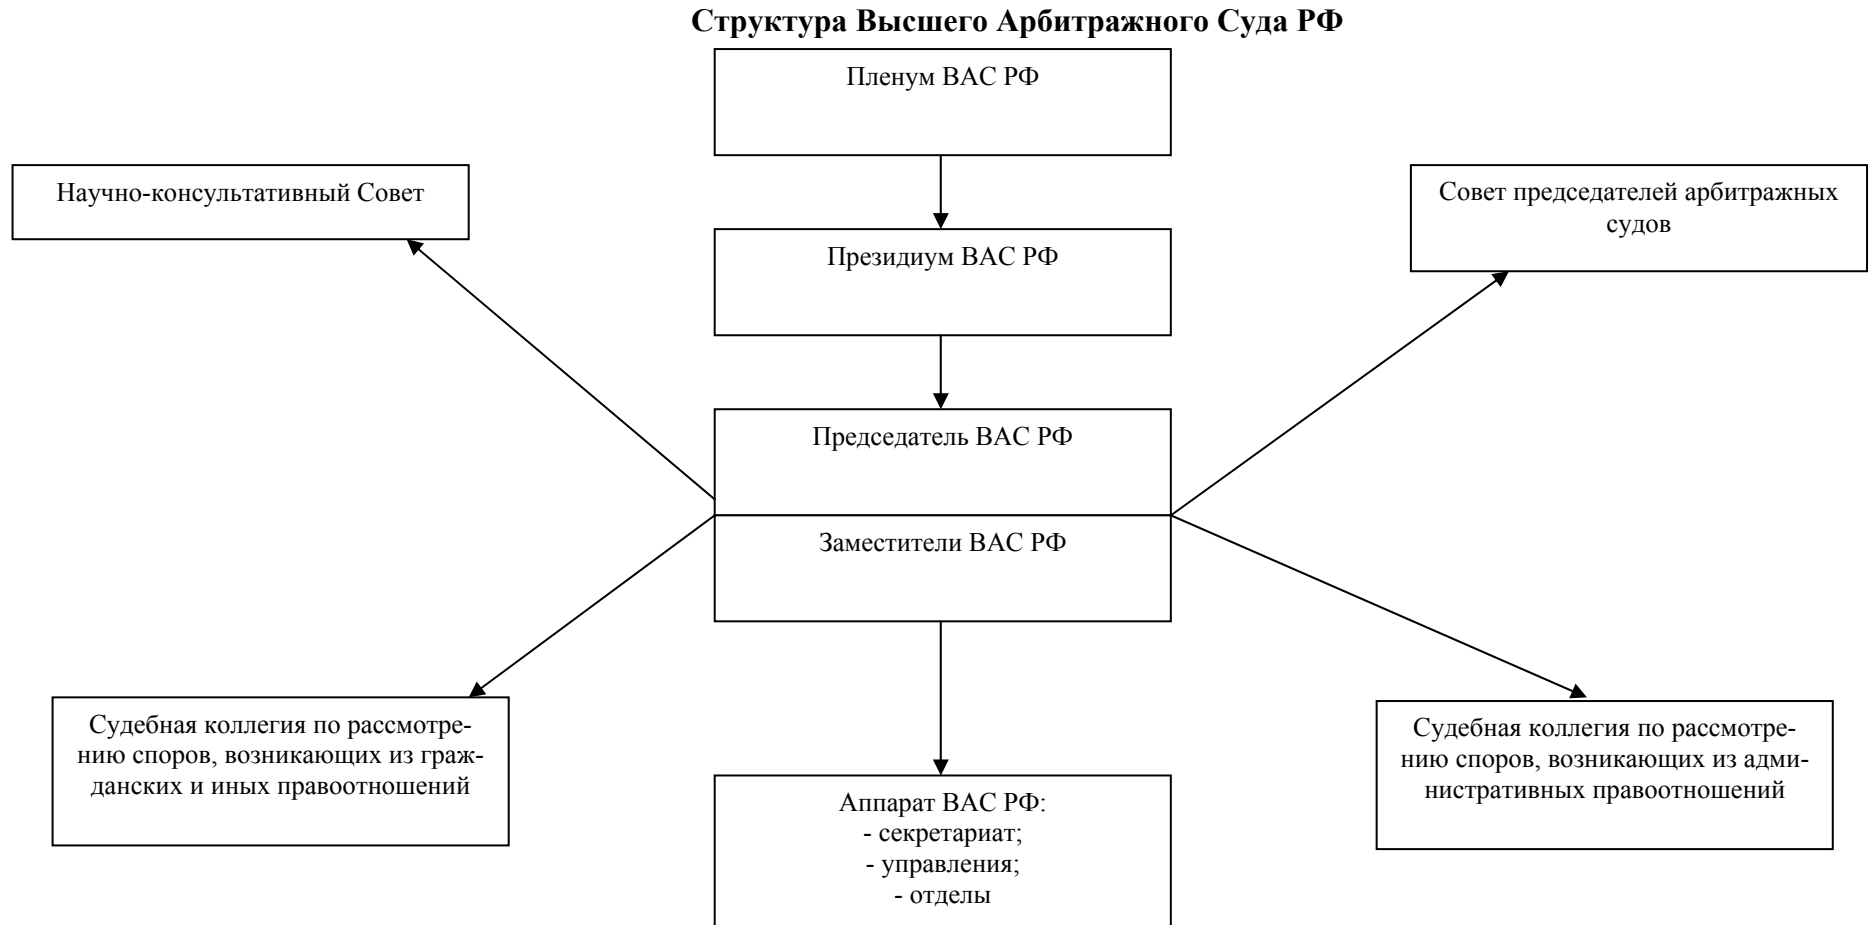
**Структура Высшего Арбитражного Суда РФ**

Пленум ВАС РФ

Научно-консультативный Совет

Совет председателей арбитражных судов

Президиум ВАС РФ

Председатель ВАС РФ

Заместители ВАС РФ

Судебная коллегия по рассмотрению споров, возникающих из гражданских и иных правоотношений

Аппарат ВАС РФ:
- секретариат;
- управления;
- отделы

Судебная коллегия по рассмотрению споров, возникающих из административных правоотношений